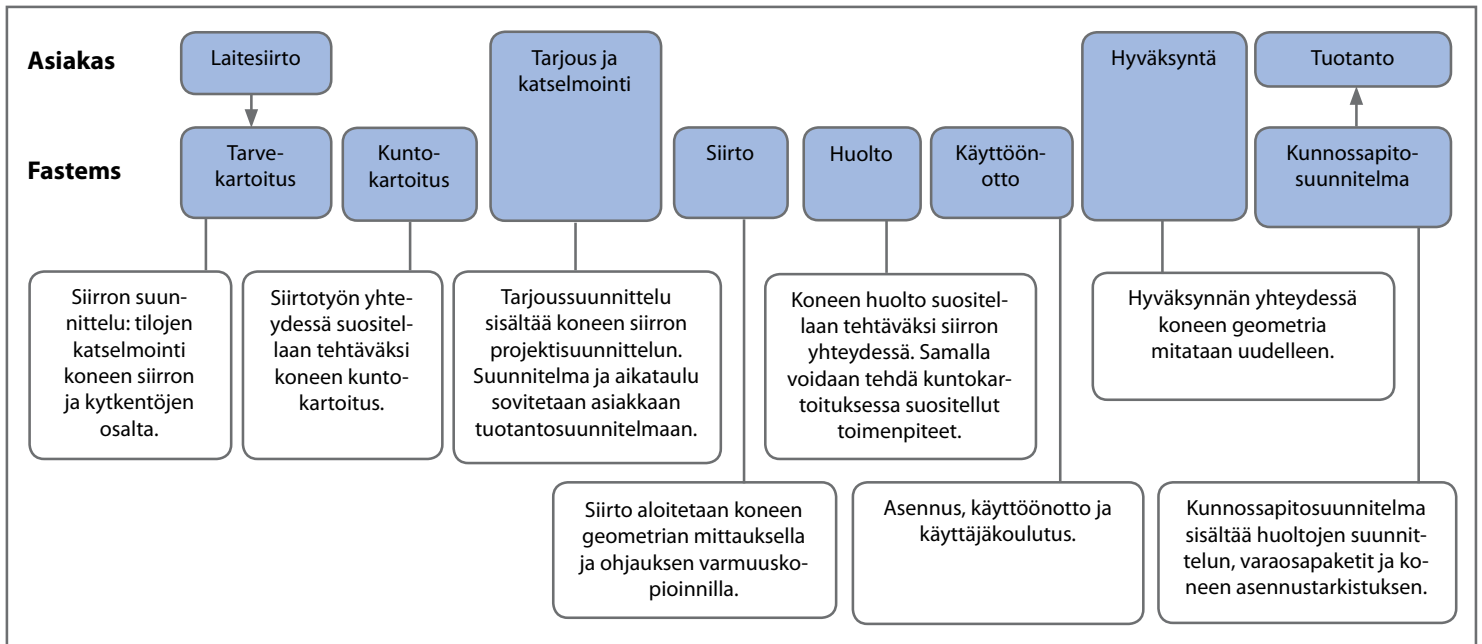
Asiakas

Fastems

Laitesiirto

Tarvekartoitus

Kuntokartoitus

Tarjous ja katselmointi

Siirto

Huolto

Käyttöönotto

Hyväksyntä

Tuotanto

Kunnossapitosuunnitelma

Siirron suunnittelu: tilojen katselmointi koneen siirron ja kytkentöjen osalta.

Siirtotyön yhteydessä suositellaan tehtäväksi koneen kuntokartoitus.

Tarjoussuunnittelu sisältää koneen siirron projektisuunnittelun. Suunnitelma ja aikataulu sovitetaan asiakkaan tuotantosuunnitelmaan.

Koneen huolto suositellaan tehtäväksi siirron yhteydessä. Samalla voidaan tehdä kuntokartoituksessa suositellut toimenpiteet.

Hyväksynnän yhteydessä koneen geometria mitataan uudelleen.

Siirto aloitetaan koneen geometrian mittauksella ja ohjauksen varmuuskopioinnilla.

Asennus, käyttöönotto ja käyttäjäkoulutus.

Kunnossapitosuunnitelma sisältää huoltojen suunnittelun, varaosapaketit ja koneen asennustarkistuksen.